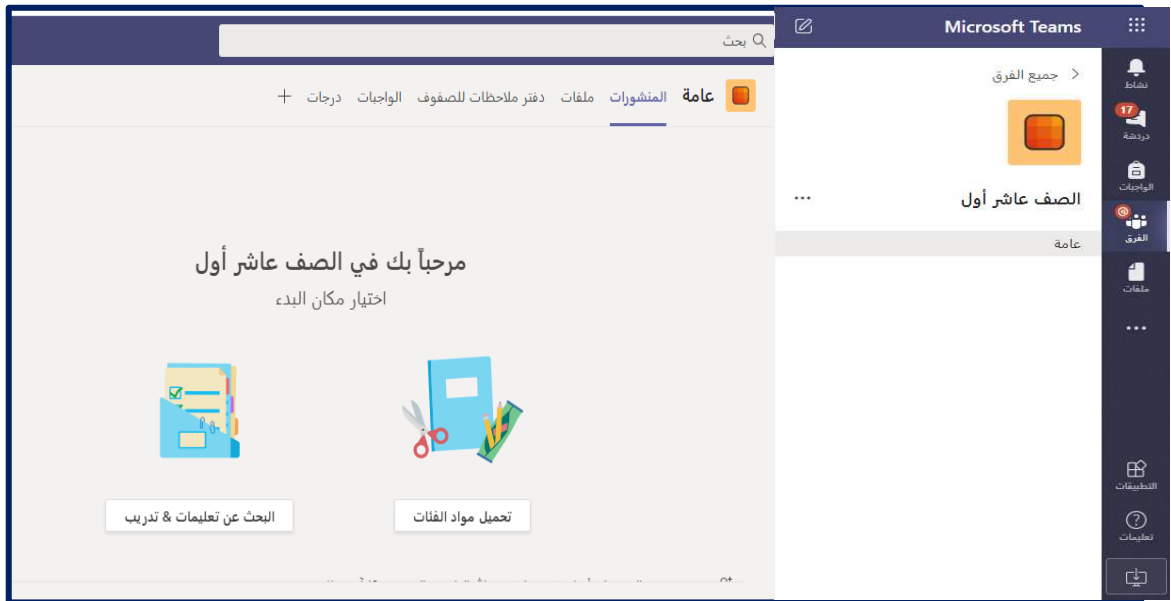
Microsoft Teams

بحث

نشاط
17
دردشة
الواجبات
الفرق
ملفات
...
التطبيقات
تعليمات

جميع الفرق
الصف عاشر أول
...
عامة

عامة المنشورات ملفات دفتر ملاحظات للصفوف الواجبات درجات +

مرحباً بك في الصف عاشر أول
اختيار مكان البدء

تحميل مواد الفئات
البحث عن تعليمات & تدريب

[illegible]